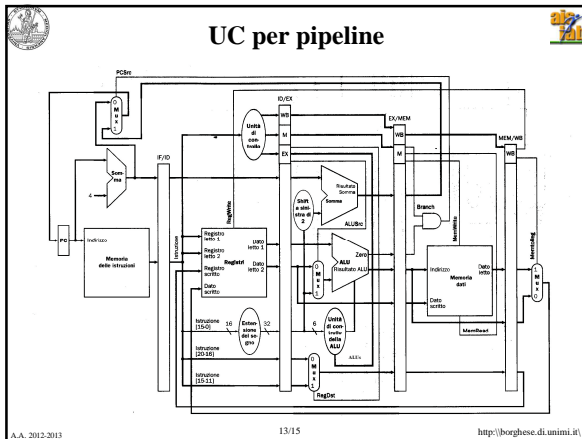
UC per pipeline

PCSrc

0 M u x 1

ID/EX

WB

Unità di controllo

M

EX

EX/MEM

WB

M

MEM/WB

WB

IF/ID

Somma

4

RegWrite

Risultato Somma

Somma

Shift a sinistra di 2

Branch

MemWrite

MemtoReg

ALUSrc

PC

Indirizzo

Memoria delle istruzioni

Istruzione

Registro letto 1

Registro letto 2

Registro scritto

Dato scritto

Registri

Dato letto 1

Dato letto 2

0 M u x 1

Zero

ALU

Risultato ALU

Indirizzo

Memoria dati

Dato letto

Dato scritto

1 M u x 0

Istruzione [15-0]

16

Estensione del segno

32

6

Unità di controllo della ALU

ALUOp

MemRead

Istruzione [20-16]

Istruzione [15-11]

0 M u x 1

RegDst

A.A. 2012-2013

13/15

http:\\borghese.di.unimi.it\